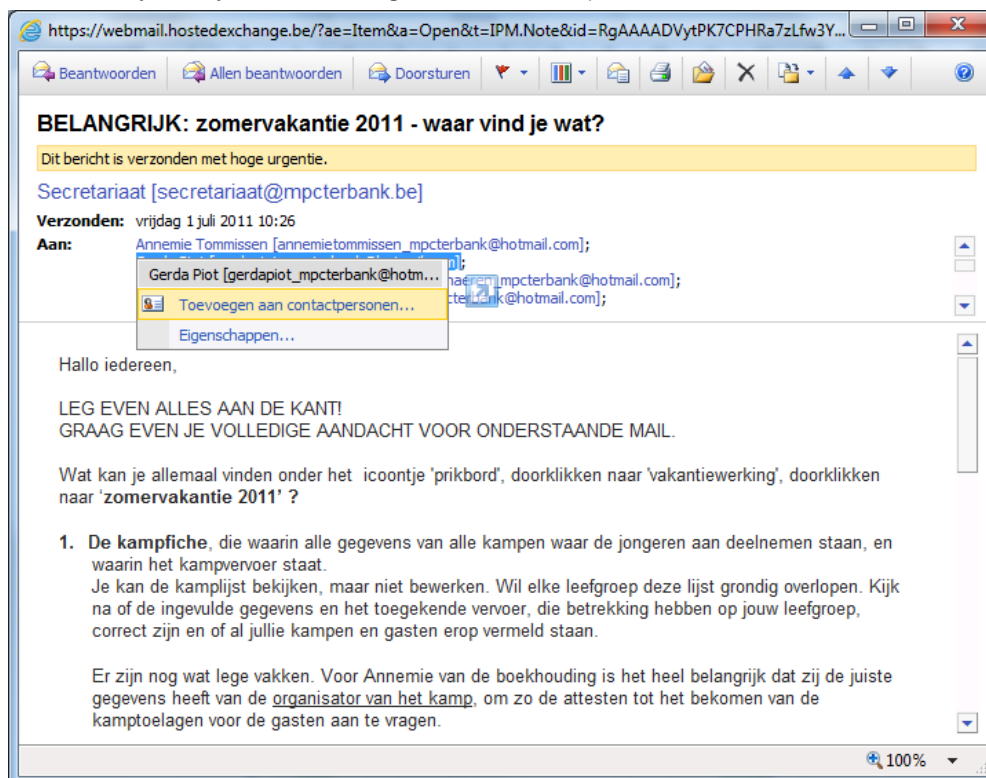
https://webmail.hostedexchange.be/?ae=Item&a=Open&t=IPM.Note&id=RgAAAADVytPK7CPHRa7zLfw3Y...

Beantwoorden | Allen beantwoorden | Doorsturen

BELANGRIJK: zomervakantie 2011 - waar vind je wat?

Dit bericht is verzonden met hoge urgentie.

Secretariaat [secretariaat@mpcterbank.be]

Verzonden: vrijdag 1 juli 2011 10:26
Aan: Annemie Tommissen [annemietommissen_mpcterbank@hotmail.com]; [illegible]; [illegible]naeren_mpcterbank@hotmail.com]; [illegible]cterbank@hotmail.com];

Gerda Piot [gerdapiot_mpcterbank@hotm...
Toevoegen aan contactpersonen...
Eigenschappen...

Hallo iedereen,

LEG EVEN ALLES AAN DE KANT!
GRAAG EVEN JE VOLLEDIGE AANDACHT VOOR ONDERSTAANDE MAIL.

Wat kan je allemaal vinden onder het icoontje 'prikbord', doorklikken naar 'vakantiewerking', doorklikken naar '**zomervakantie 2011**' ?

1. **De kampfiche**, die waarin alle gegevens van alle kampen waar de jongeren aan deelnemen staan, en waarin het kampvervoer staat.
Je kan de kamplijst bekijken, maar niet bewerken. Wil elke leefgroep deze lijst grondig overlopen. Kijk na of de ingevulde gegevens en het toegekende vervoer, die betrekking hebben op jouw leefgroep, correct zijn en of al jullie kampen en gasten erop vermeld staan.

Er zijn nog wat lege vakken. Voor Annemie van de boekhouding is het heel belangrijk dat zij de juiste gegevens heeft van de organisator van het kamp, om zo de attesten tot het bekomen van de kamptoelagen voor de gasten aan te vragen.

100%